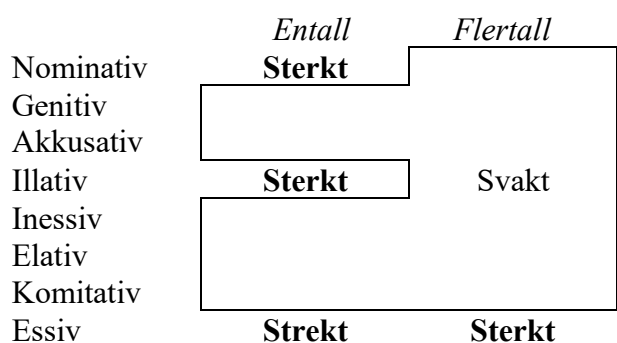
| | *Entall* | *Flertall* |
|---|---|---|
| Nominativ | **Sterkt** | |
| Genitiv | | |
| Akkusativ | | |
| Illativ | **Sterkt** | Svakt |
| Inessiv | | |
| Elativ | | |
| Komitativ | | |
| Essiv | **Strekt** | **Sterkt** |